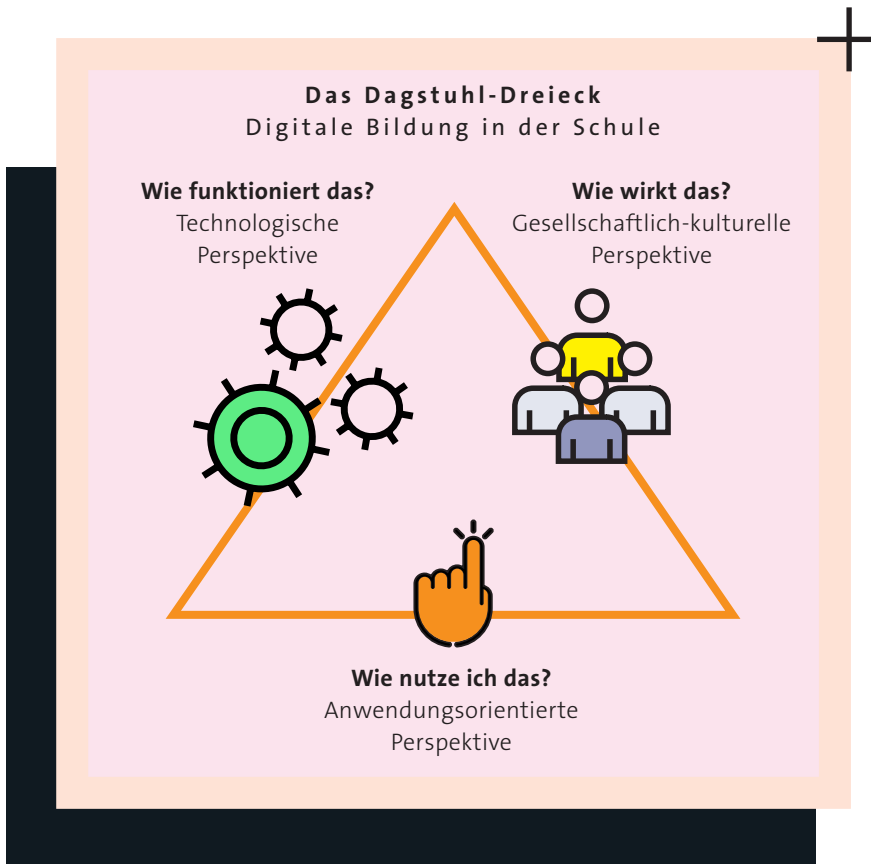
Das Dagstuhl-Dreieck
Digitale Bildung in der Schule

Wie funktioniert das?
Technologische Perspektive

Wie wirkt das?
Gesellschaftlich-kulturelle Perspektive

Wie nutze ich das?
Anwendungsorientierte Perspektive